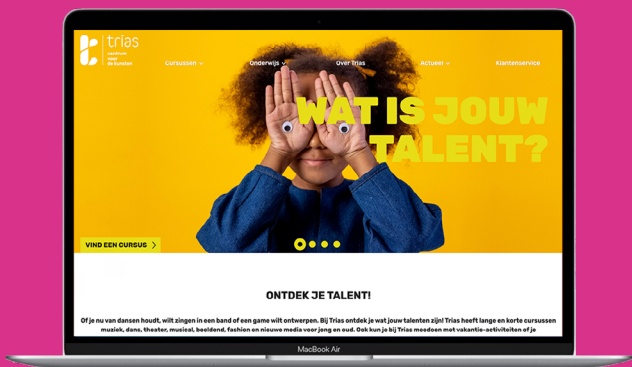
trias
centrum voor de kunsten

Cursussen

Onderwijs

Over Trias

Actueel

Klantenservice

WAT IS JOUW TALENT?

VIND EEN CURSUS

ONTDEK JE TALENT!

Of je nu van dansen houdt, wilt zingen in een band of een game wilt ontwerpen. Bij Trias ontdek je wat jouw talenten zijn! Trias heeft lange en korte cursussen muziek, dans, theater, musical, beeldend, fashion en nieuwe media voor jong en oud. Ook kun je bij Trias meedoen met vakantie-activiteiten of je

MacBook Air